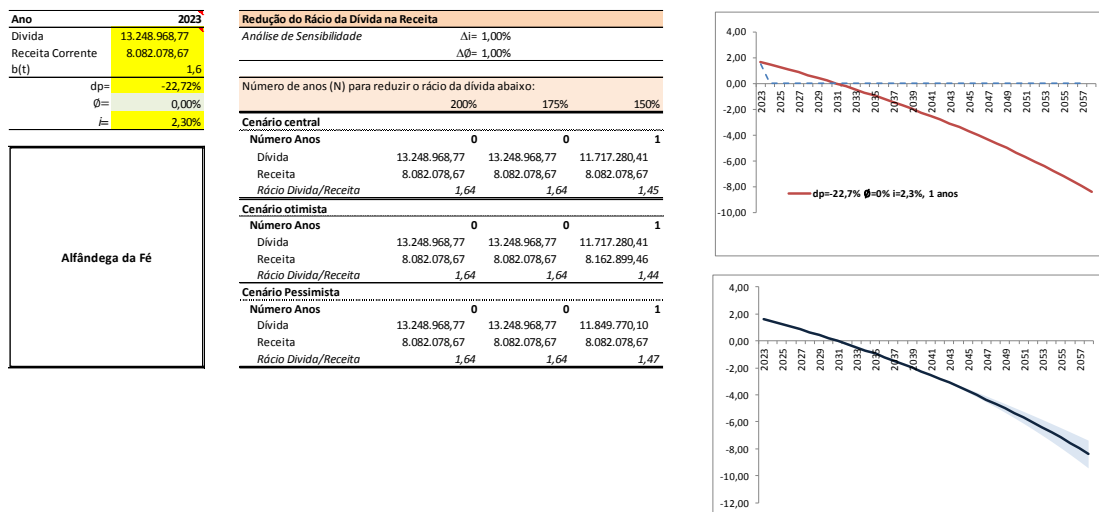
| Ano | 2023 |
|---|---|
| Dívida | 13.248.968,77 |
| Receita Corrente | 8.082.078,67 |
| b(t) | 1,6 |
| dp= | -22,72% |
| Ø= | 0,00% |
| i= | 2,30% |

Alfândega da Fé

Redução do Rácio da Dívida na Receita

Análise de Sensibilidade  Δi= 1,00%
ΔØ= 1,00%

Número de anos (N) para reduzir o rácio da dívida abaixo:

| | 200% | 175% | 150% |
|---|---|---|---|
| **Cenário central** | | | |
| **Número Anos** | 0 | 0 | 1 |
| Dívida | 13.248.968,77 | 13.248.968,77 | 11.717.280,41 |
| Receita | 8.082.078,67 | 8.082.078,67 | 8.082.078,67 |
| Rácio Dívida/Receita | 1,64 | 1,64 | 1,45 |
| **Cenário otimista** | | | |
| **Número Anos** | 0 | 0 | 1 |
| Dívida | 13.248.968,77 | 13.248.968,77 | 11.717.280,41 |
| Receita | 8.082.078,67 | 8.082.078,67 | 8.162.899,46 |
| Rácio Dívida/Receita | 1,64 | 1,64 | 1,44 |
| **Cenário Pessimista** | | | |
| **Número Anos** | 0 | 0 | 1 |
| Dívida | 13.248.968,77 | 13.248.968,77 | 11.849.770,10 |
| Receita | 8.082.078,67 | 8.082.078,67 | 8.082.078,67 |
| Rácio Dívida/Receita | 1,64 | 1,64 | 1,47 |

4,00
2,00
0,00
-2,00
-4,00
-6,00
-8,00
-10,00
2023 2025 2027 2029 2031 2033 2035 2037 2039 2041 2043 2045 2047 2049 2051 2053 2055 2057
dp=-22,7% Ø=0% i=2,3%, 1 anos

4,00
2,00
0,00
-2,00
-4,00
-6,00
-8,00
-10,00
-12,00
2023 2025 2027 2029 2031 2033 2035 2037 2039 2041 2043 2045 2047 2049 2051 2053 2055 2057